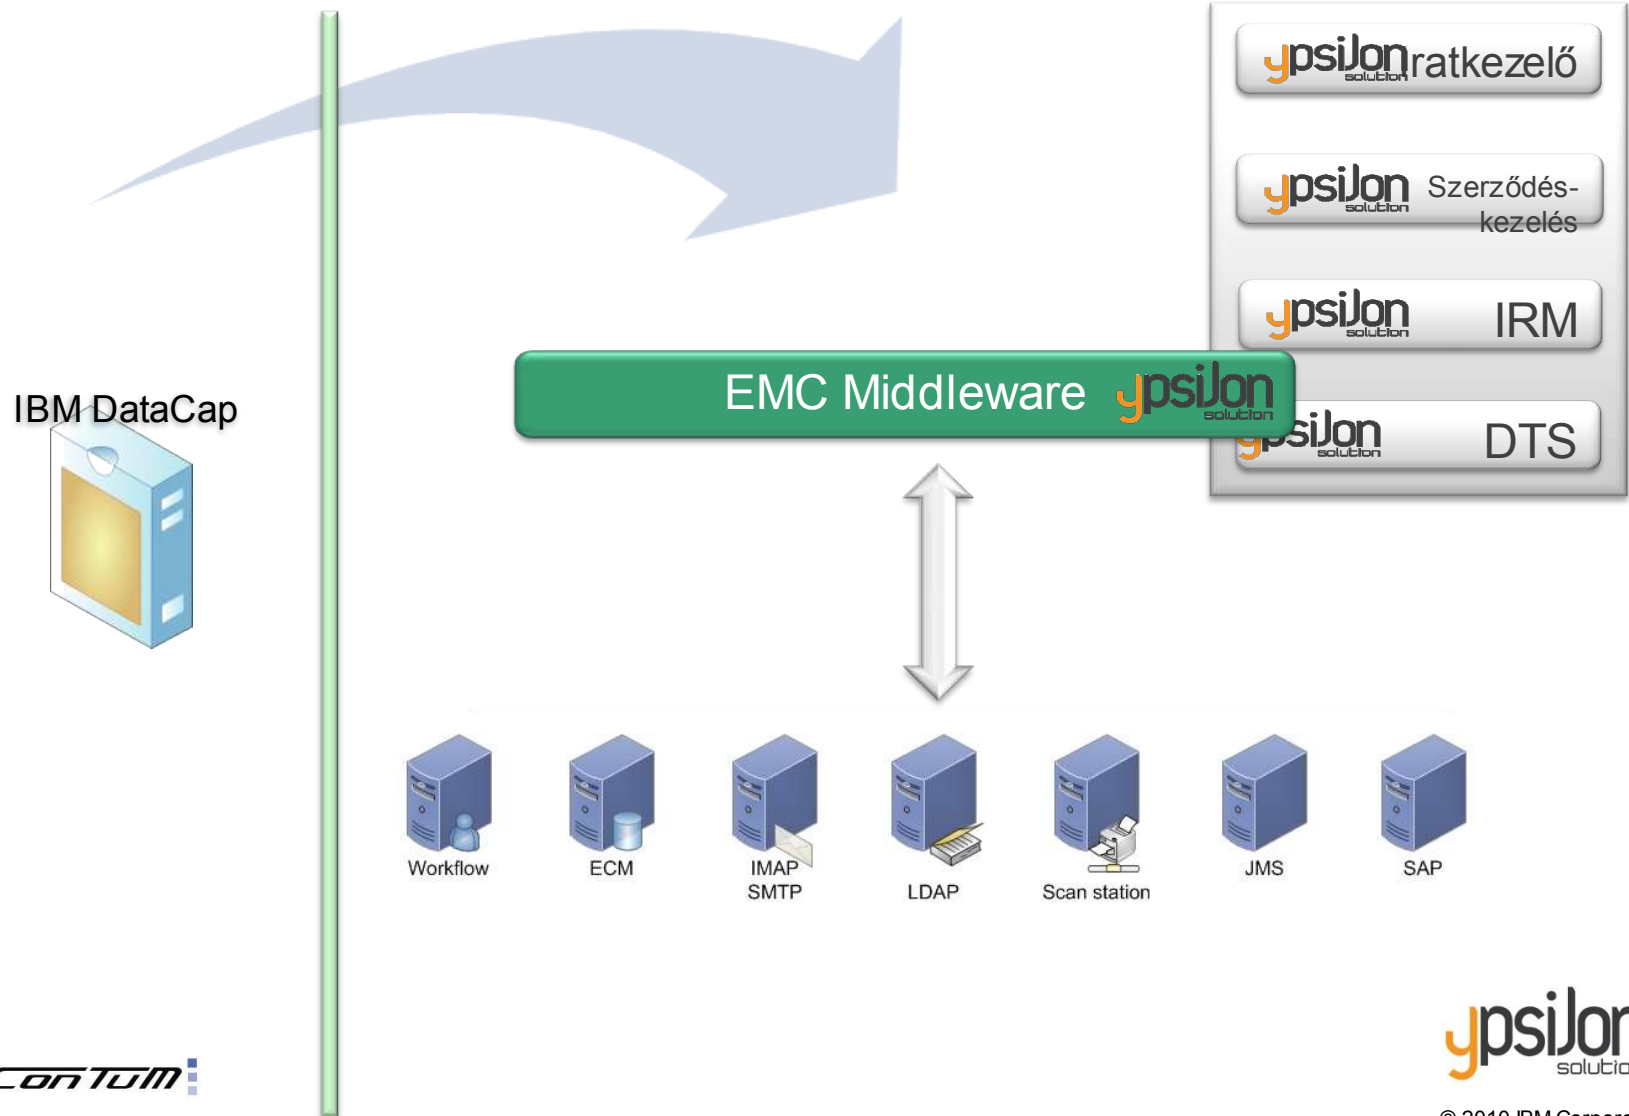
ypsilon solution Iratkezelő

ypsilon solution Szerződés-kezelés

ypsilon solution IRM

EMC Middleware ypsilon solution

ypsilon solution DTS

IBM DataCap

Workflow

ECM

IMAP SMTP

LDAP

Scan station

JMS

SAP

ContuM

ypsilon solutio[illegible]

© 2010 IBM Corpora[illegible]